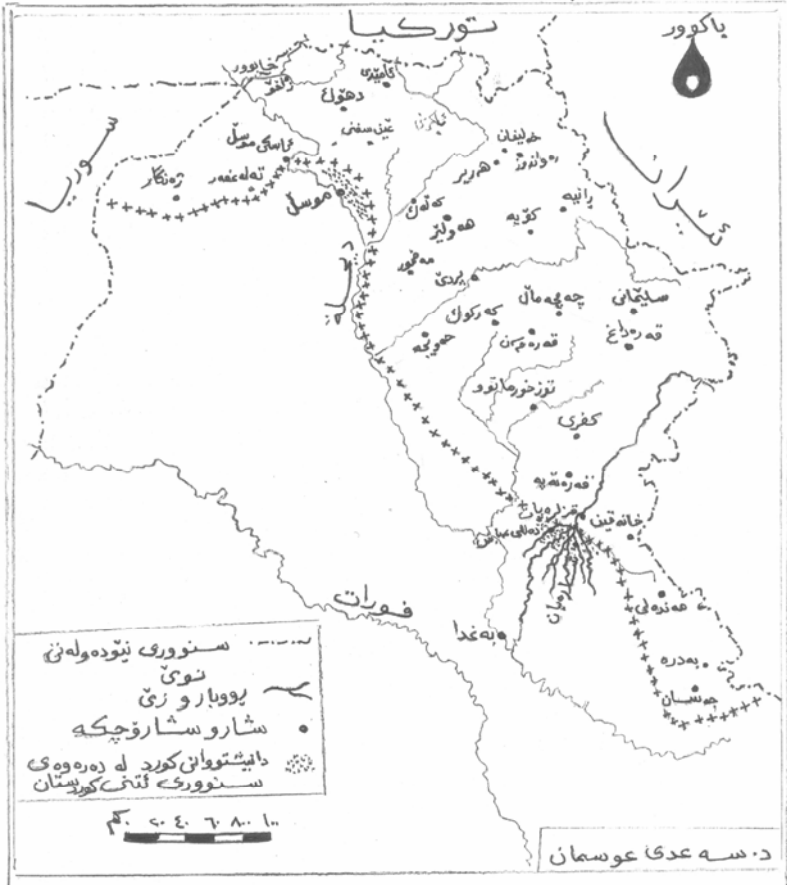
تورکیا
باکوور
سوریا
ئێران
زاخۆ
ئامێدی
دهۆک
عێن سفنی
ئاکرێ
خەلیفان
رەواندز
شێخان
عەباسی موسڵ
تەلەعفەر
شەنگار
موسڵ
هەریر
رانیە
کۆیە
هەولێر
مەخموور
دوبز
چەمچەماڵ
سلێمانی
کەرکوک
قەرەداغ
حەویجە
قەرەتەپە
توزخورماتوو
کفری
قەرەتەپە
خانەقین
مەندەلی
بەدرە
جەسان
بەغدا
فورات
دیجلە
سنووری نێودەولەتی نوێ
رووبار و زێ
شار و شارۆچکە
دانیشتووانی کورد لە دەرەوەی سنووری ئێستای کوردستان
٠ ٢٠ ٤٠ ٦٠ ٨٠ ١٠٠ کم
د. سەعدی عوسمان